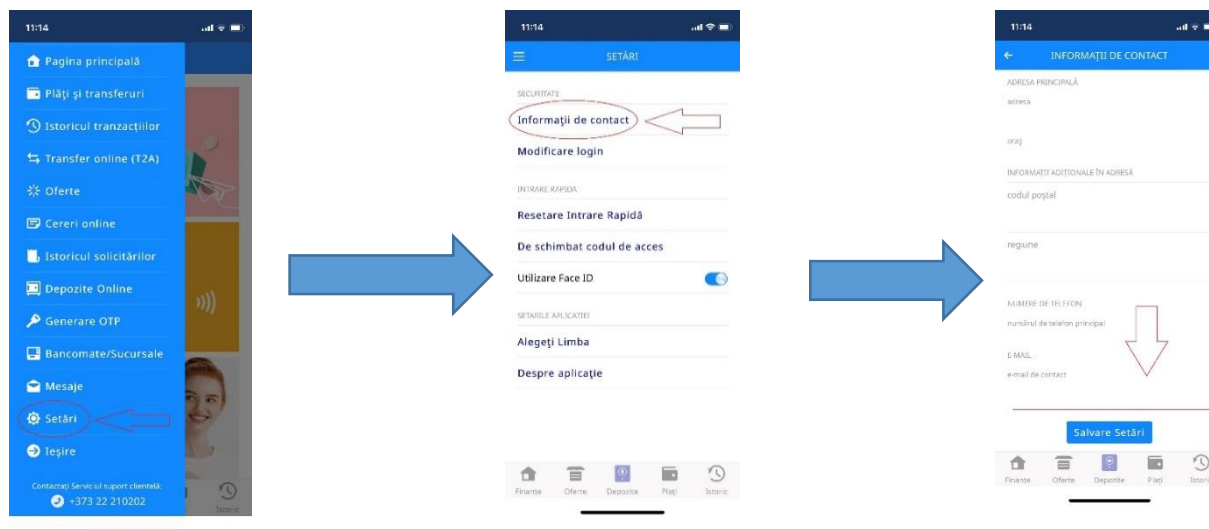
11:14

Pagina principală
Plăți și transferuri
Istoricul tranzacțiilor
Transfer online (T2A)
Oferte
Cereri online
Istoricul solicitărilor
Depozite Online
Generare OTP
Bancomate/Sucursale
Mesaje
Setări
Ieșire

Contactați Serviciul suport clientelă:
+373 22 210202

Istoric

11:14

SETĂRI

SECURITATE
Informații de contact
Modificare login

INTRARE RAPIDĂ
Resetare Intrare Rapidă
De schimbat codul de acces
Utilizare Face ID

SETĂRILE APLICAȚIEI
Alegeți Limba
Despre aplicație

Finanțe Oferte Depozite Plăți Istoric

11:14

INFORMAȚII DE CONTACT

ADRESA PRINCIPALĂ
adresa

oraș

INFORMAȚII ADIȚIONALE ÎN ADRESĂ
codul poștal

regiune

NUMERE DE TELEFON
numărul de telefon principal

E-MAIL
e-mail de contact

Salvare Setări

Finanțe Oferte Depozite Plăți Istoric